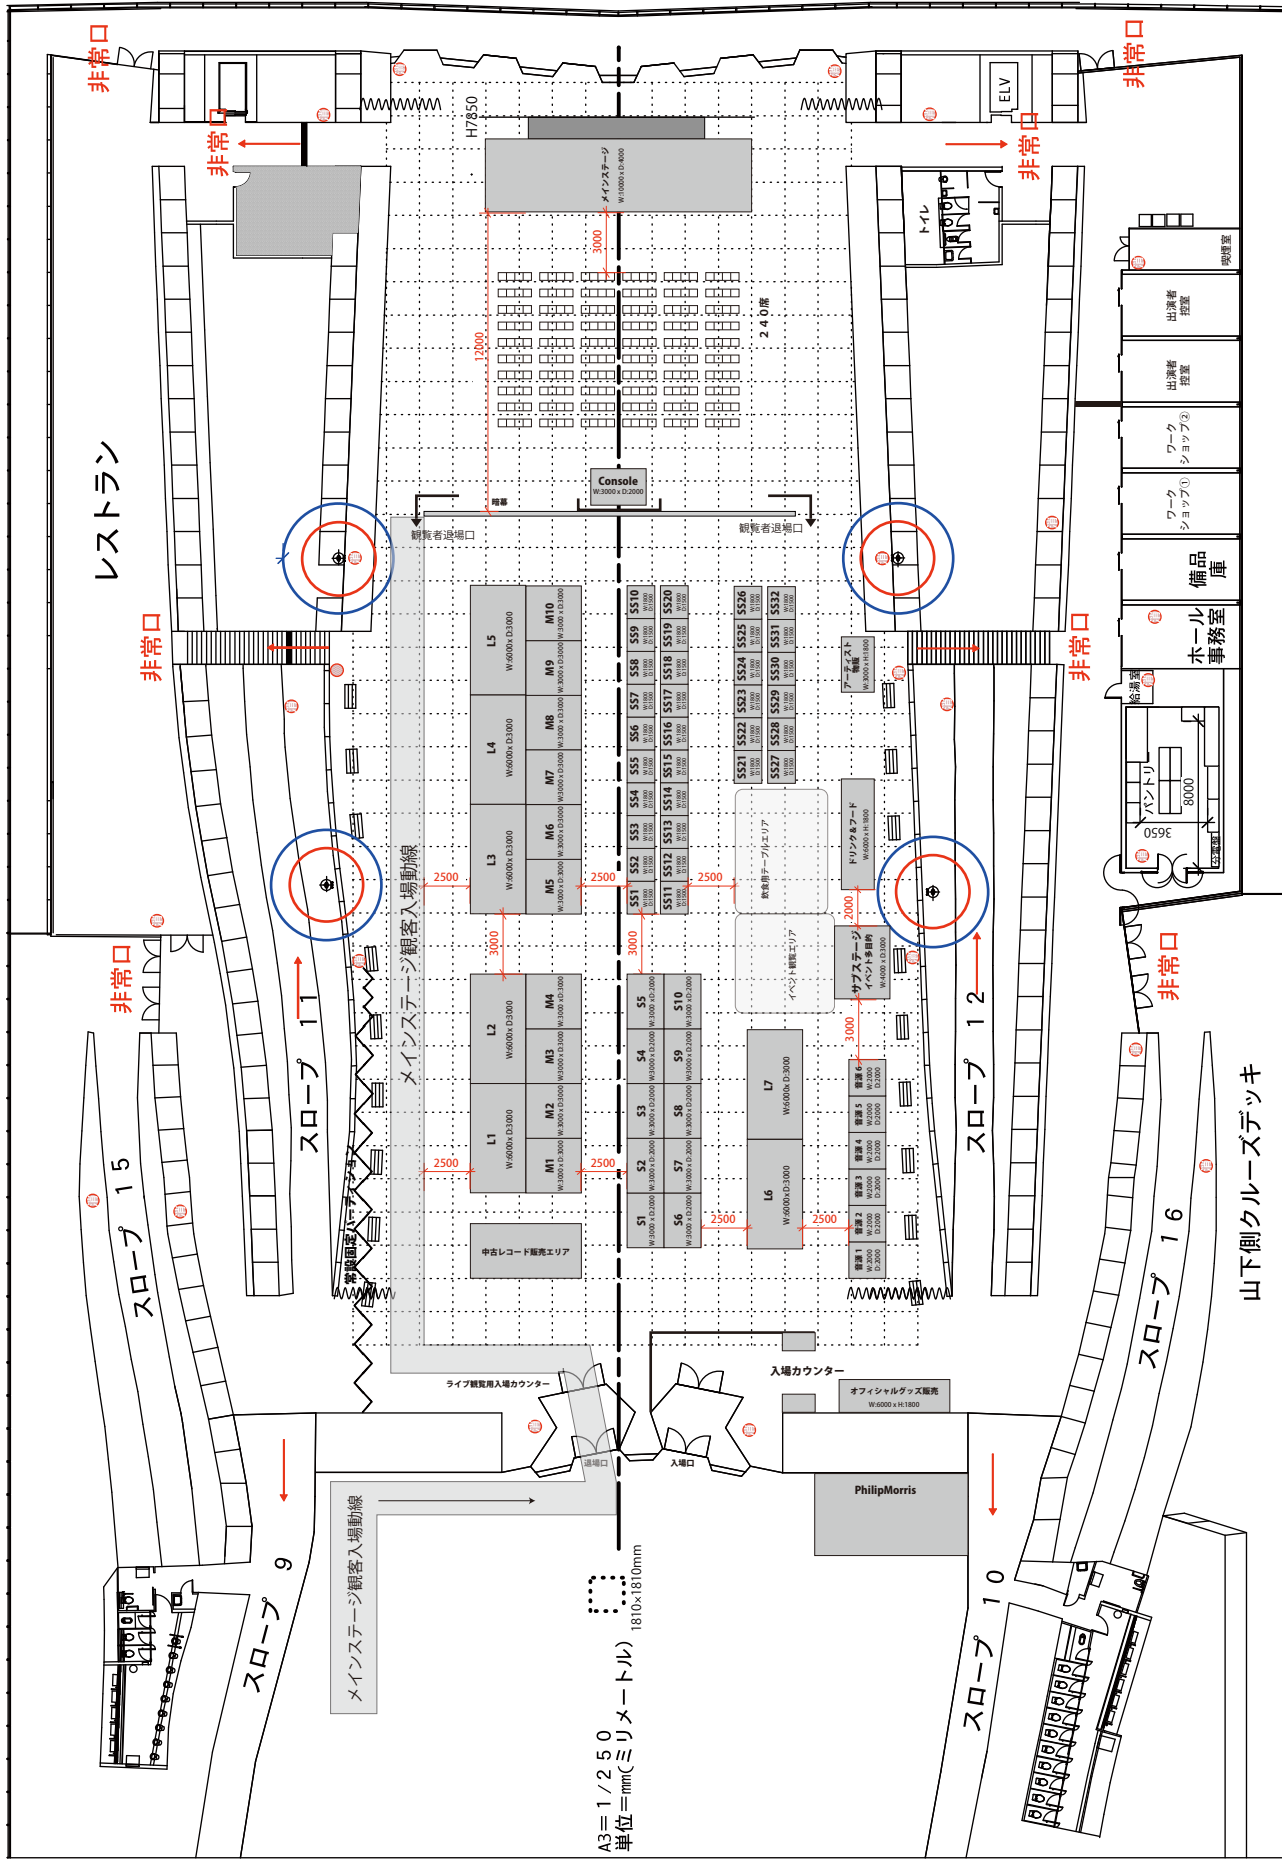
非常口
非常口
非常口
非常口
ELV
H7850
メインステージ
W:10000 x D:4000
トイレ
喫煙室
出演者控室
出演者控室
ワークショップ②
ワークショップ①
備品庫
ホール事務室
給湯室
パントリ
8000
3650
3000
12000
240席
Console
W:3000 x D:2000
暗幕
観覧者退場口
観覧者退場口
レストラン
非常口
非常口
L5
W:6000 x D:3000
M10
W:3000 x D:3000
M9
W:3000 x D:3000
L4
W:6000 x D:3000
M8
W:3000 x D:3000
M7
W:3000 x D:3000
L3
W:6000 x D:3000
M6
W:3000 x D:3000
M5
W:3000 x D:3000
SS10
SS9
SS8
SS7
SS6
SS5
SS4
SS3
SS2
SS1
SS20
SS19
SS18
SS17
SS16
SS15
SS14
SS13
SS12
SS11
SS26
SS25
SS24
SS23
SS22
SS21
SS32
SS31
SS30
SS29
SS28
SS27
アーティスト物販
W:3000 x H:1800
ドリンク&フード
W:6000 x H:1800
飲食用テーブルエリア
イベント観覧エリア
サブステージ
イベント多目的
W:4000 x D:3000
2500
2500
2500
2000
3000
3000
3000
メインステージ観客入場動線
L2
W:6000 x D:3000
M4
M3
L1
W:6000 x D:3000
M2
M1
S5
S4
S3
S2
S1
S10
S9
S8
S7
S6
L7
W:6000 x D:3000
L6
W:6000 x D:3000
音源6
音源5
音源4
音源3
音源2
音源1
2500
2500
2500
2500
中古レコード販売エリア
常設固定ハッピーカード
スロープ 11
スロープ 12
スロープ 15
スロープ 16
山下側クルーズデッキ
ライブ観覧用入場カウンター
入場カウンター
オフィシャルグッズ販売
W:6000 x H:1800
退場口
入場口
PhilipMorris
メインステージ観客入場動線
スロープ 9
スロープ 10
1810×1810mm
A3=1/250
単位=mm(ミリメートル)